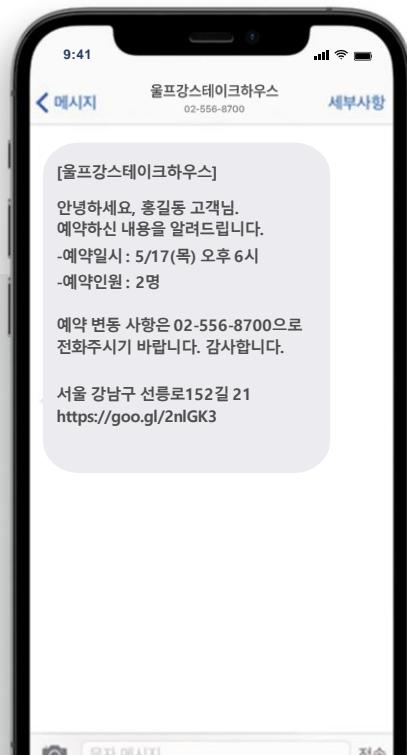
9:41

< 메시지
울프강스테이크하우스
02-556-8700
세부사항

[울프강스테이크하우스]

안녕하세요, 홍길동 고객님.
예약하신 내용을 알려드립니다.
-예약일시 : 5/17(목) 오후 6시
-예약인원 : 2명

예약 변동 사항은 02-556-8700으로 전화주시기 바랍니다. 감사합니다.

서울 강남구 선릉로152길 21
https://goo.gl/2nlGK3

문자 메시지
전송